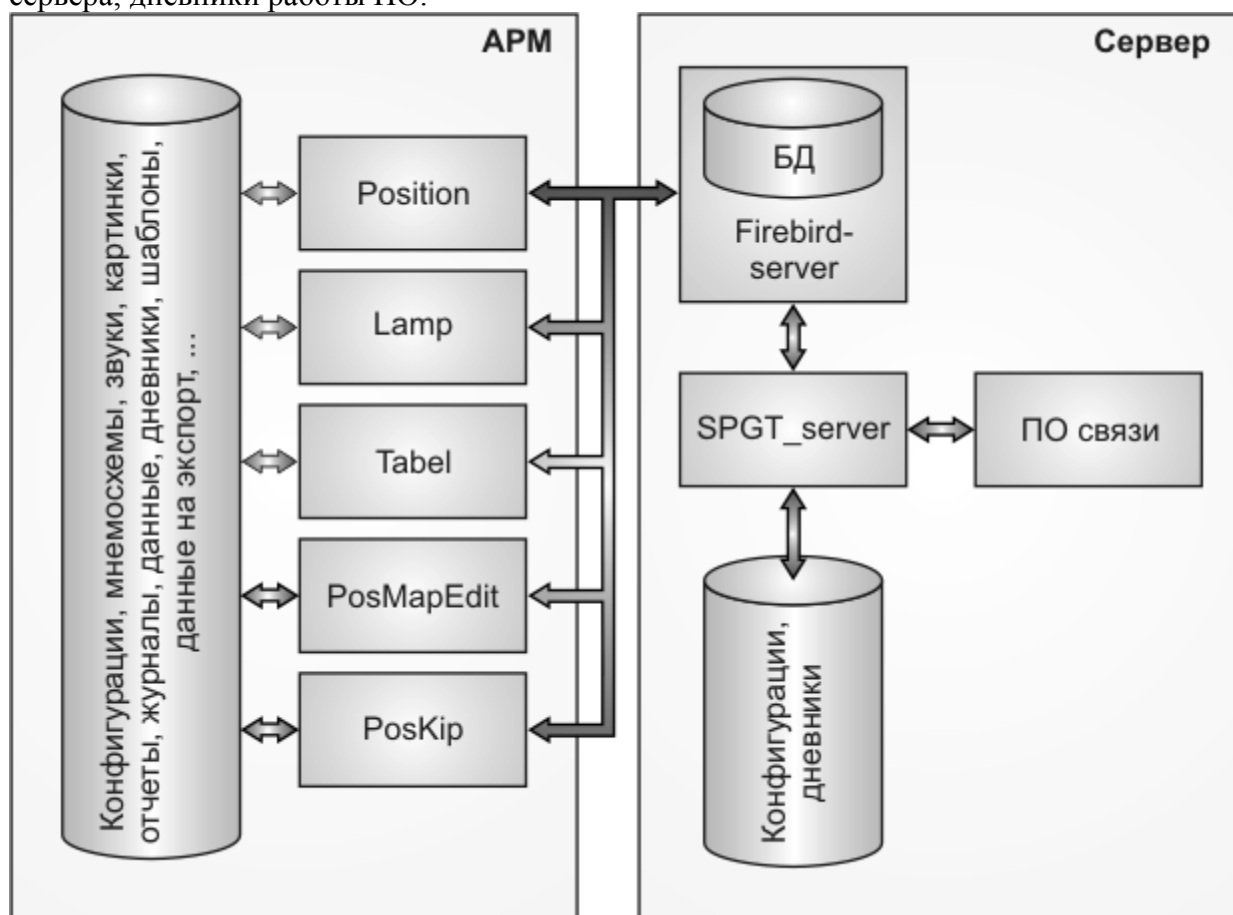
сервера, дневники работы ПО.

АРМ

Конфигурации, мнемосхемы, звуки, картинки, отчеты, журналы, данные, дневники, шаблоны, данные на экспорт, ...

Position

Lamp

Tabel

PosMapEdit

PosKip

Сервер

БД

Firebird-server

SPGT_server

ПО связи

Конфигурации, дневники